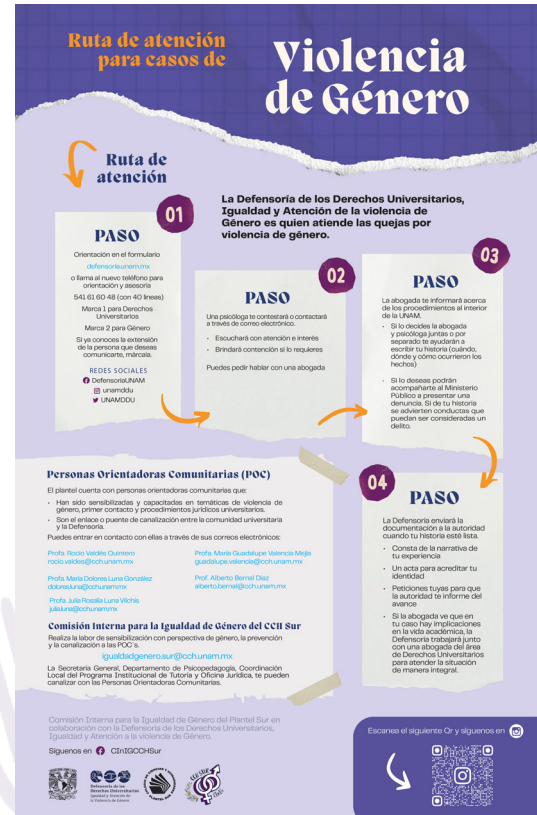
Ruta de atención para casos de

Violencia de Género

Ruta de atención

La Defensoría de los Derechos Universitarios, Igualdad y Atención de la violencia de Género es quien atiende las quejas por violencia de género.

01

PASO

Orientación en el formulario
defensoria.unam.mx

o llama al nuevo teléfono para orientación y asesoría

541 61 60 48 (con 40 líneas)

Marca 1 para Derechos Universitarios

Marca 2 para Género

Si ya conoces la extensión de la persona que deseas comunicarte, márcala.

REDES SOCIALES
DefensoriaUNAM
unamddu
UNAMDDU

02

PASO

Una psicóloga te contestará o contactará a través de correo electrónico.

- Escuchará con atención e interés
- Brindará contención si lo requieres

Puedes pedir hablar con una abogada

03

PASO

La abogada te informará acerca de los procedimientos al interior de la UNAM.

- Si lo decides la abogada y psicóloga juntas o por separado te ayudarán a escribir tu historia (cuándo, dónde y cómo ocurrieron los hechos)
- Si lo deseas podrán acompañarte al Ministerio Público a presentar una denuncia. Si de tu historia se advierten conductas que puedan ser consideradas un delito.

Personas Orientadoras Comunitarias (POC)

El plantel cuenta con personas orientadoras comunitarias que:

- Han sido sensibilizadas y capacitadas en temáticas de violencia de género, primer contacto y procedimientos jurídicos universitarios.
- Son el enlace o puente de canalización entre la comunidad universitaria y la Defensoría.

Puedes entrar en contacto con ellas a través de sus correos electrónicos:

Profa. Rocío Valdés Quintero
rocio.valdes@cch.unam.mx

Profa. María Guadalupe Valencia Mejía
guadalupe.valencia@cch.unam.mx

Profa. María Dolores Luna González
doloresluna@cch.unam.mx

Prof. Alberto Bernal Díaz
alberto.bernal@cch.unam.mx

Profa. Julia Rosalía Luna Vilchis
julialuna@cch.unam.mx

Comisión Interna para la Igualdad de Género del CCH Sur

Realiza la labor de sensibilización con perspectiva de género, la prevención y la canalización a las POC's.

igualdadgenero.sur@cch.unam.mx

La Secretaría General, Departamento de Psicopedagogía, Coordinación Local del Programa Institucional de Tutoría y Oficina Jurídica, te pueden canalizar con las Personas Orientadoras Comunitarias.

04

PASO

La Defensoría enviará la documentación a la autoridad cuando tu historia esté lista.

- Consta de la narrativa de tu experiencia
- Un acta para acreditar tu identidad
- Peticiones tuyas para que la autoridad te informe del avance
- Si la abogada ve que en tu caso hay implicaciones en la vida académica, la Defensoría trabajará junto con una abogada del área de Derechos Universitarios para atender la situación de manera integral.

Comisión Interna para la Igualdad de Género del Plantel Sur en colaboración con la Defensoría de los Derechos Universitarios, Igualdad y Atención de la violencia de Género.

Síguenos en CInIGCCHSur

Defensoría de los Derechos Universitarios Igualdad y Atención de la Violencia de Género

Escanea el siguiente Qr y síguenos en